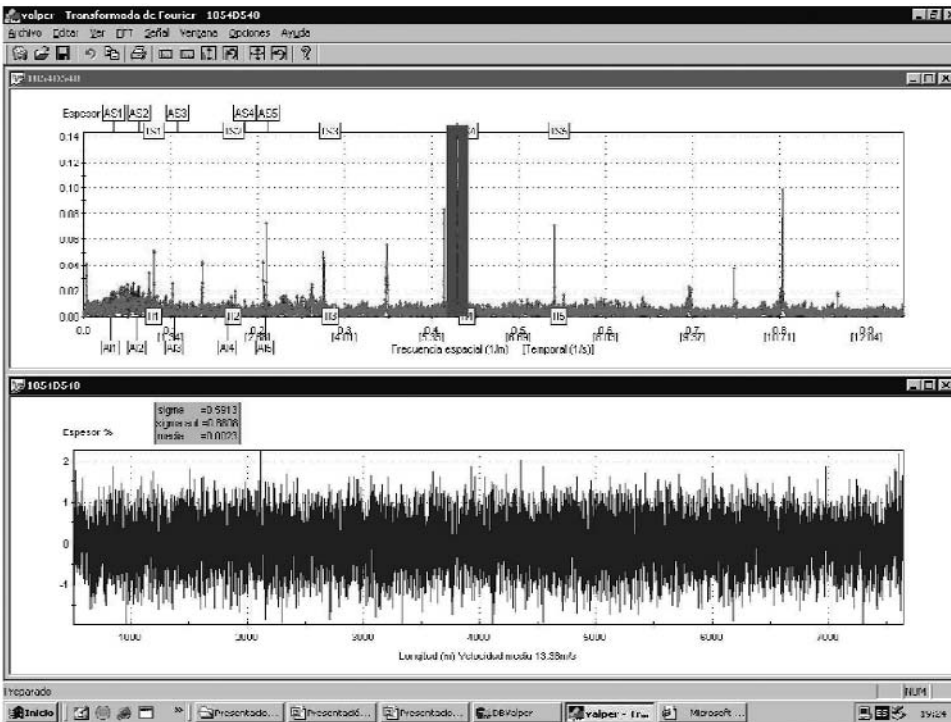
valper Transformada de Fourier 1054D540
Archivo Editar Ver FFT Señal Ventana Opciones Ayuda
1054D540
Espesor AS1 AS2 AS3 AS4 AS5
IS1 IS2 IS3 IS4 IS5
0.14
0.12
0.10
0.08
0.06
0.04
0.02
0.00
0.0 IL1 0.1 [1.34] IL2 0.2 [2.68] IL3 0.3 [4.01] 0.4 [5.35] IL4 0.5 [6.69] IL5 0.6 [8.03] 0.7 [9.37] 0.8 [10.71] 0.9 [12.04]
AI1 AI2 AI3 AI4 AI5
Frecuencia espacial (1/m) [Temporal (1/s)]
1054D540
sigma =0.5913
sigma ed =0.5606
media =0.0023
Espesor %
2
1
0
-1
1000 2000 3000 4000 5000 6000 7000
Longitud (m) Velocidad media 13.38m/s
Preparado
NUM
Inicio Presentació... Presentació... Presentació... DBValper valper - Tra... Microsoft ... 19:24